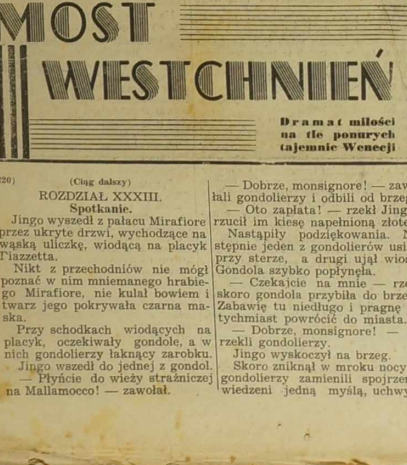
MOST WESTCHNIEŃ

Dramat miłości na tle ponurych tajemnic Wenecji

20) (Ciąg dalszy)

ROZDZIAŁ XXXIII.
Spotkanie.

Jingo wyszedł z pałacu Mirafiore przez ukryte drzwi, wychodzące na wąską uliczkę, wiodącą na placyk Piazzetta.

Nikt z przechodniów nie mógł poznać w nim mniemanego hrabiego Mirafiore, nie kulał bowiem i twarz jego pokrywała czarna maska.

Przy schodkach wiodących na placyk, oczekiwały gondole, a w nich gondolierzy łaknący zarobku.

Jingo wszedł do jednej z gondol.

— Płyńcie do wieży strażniczej na Mallamocco! — zawołał.

— Dobrze, monsignore! — za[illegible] łali gondolierzy i odbili od brze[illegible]

— Oto zapłata! — rzekł Jingo rzucił im kiesę napełnioną złot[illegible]

Nastąpiły podziękowania. N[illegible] stępnie jeden z gondolierów usi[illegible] przy sterze, a drugi ujął wio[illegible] Gondola szybko popłynęła.

— Czekajcie na mnie — rz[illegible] skoro gondola przybiła do brze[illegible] Zabawię tu niedługo i pragnę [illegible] tychmiast powrócić do miasta.

— Dobrze, monsignore! — rzekli gondolierzy.

Jingo wyskoczył na brzeg.

Skoro zniknął w mroku nocy gondolierzy zamienili spojrze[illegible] wiedzeni jedną myślą, uchwy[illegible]